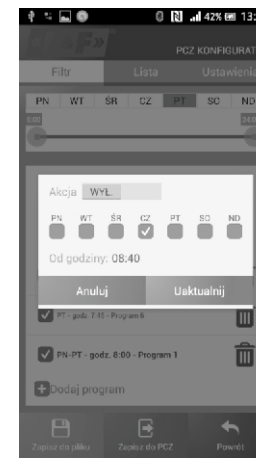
42% 13:

PCZ KONFIGURAT

Filtr
Lista
Ustawienia

PN
WT
ŚR
CZ
PT
SO
ND

Akcja WYŁ.

PN
WT
ŚR
CZ
PT
SO
ND

Od godziny: 08:40

Anuluj
Uaktualnij

PT - godz. 7:45 - Program 6

PN-PT - godz. 8:00 - Program 1

Dodaj program

Zapisz do pliku
Zapisz do PCZ
Powrót